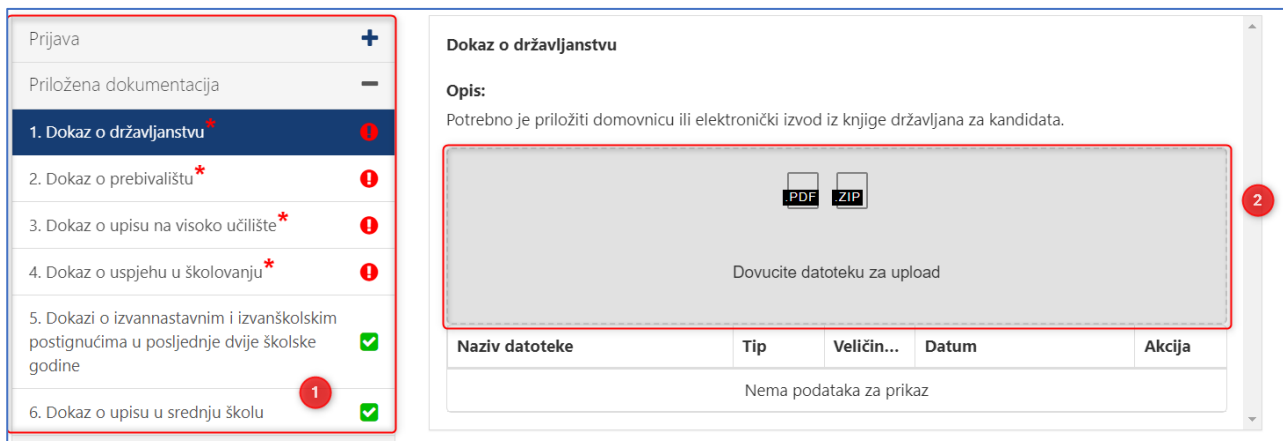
Prijava +

Priložena dokumentacija −

1. Dokaz o državljanstvu*

2. Dokaz o prebivalištu*

3. Dokaz o upisu na visoko učilište*

4. Dokaz o uspjehu u školovanju*

5. Dokazi o izvannastavnim i izvanškolskim postignućima u posljednje dvije školske godine

6. Dokaz o upisu u srednju školu

1

Dokaz o državljanstvu

Opis:

Potrebno je priložiti domovnicu ili elektronički izvod iz knjige državljana za kandidata.

.PDF .ZIP

Dovucite datoteku za upload

2

| Naziv datoteke | Tip | Veličin... | Datum | Akcija |
|---|---|---|---|---|
| Nema podataka za prikaz | | | | |